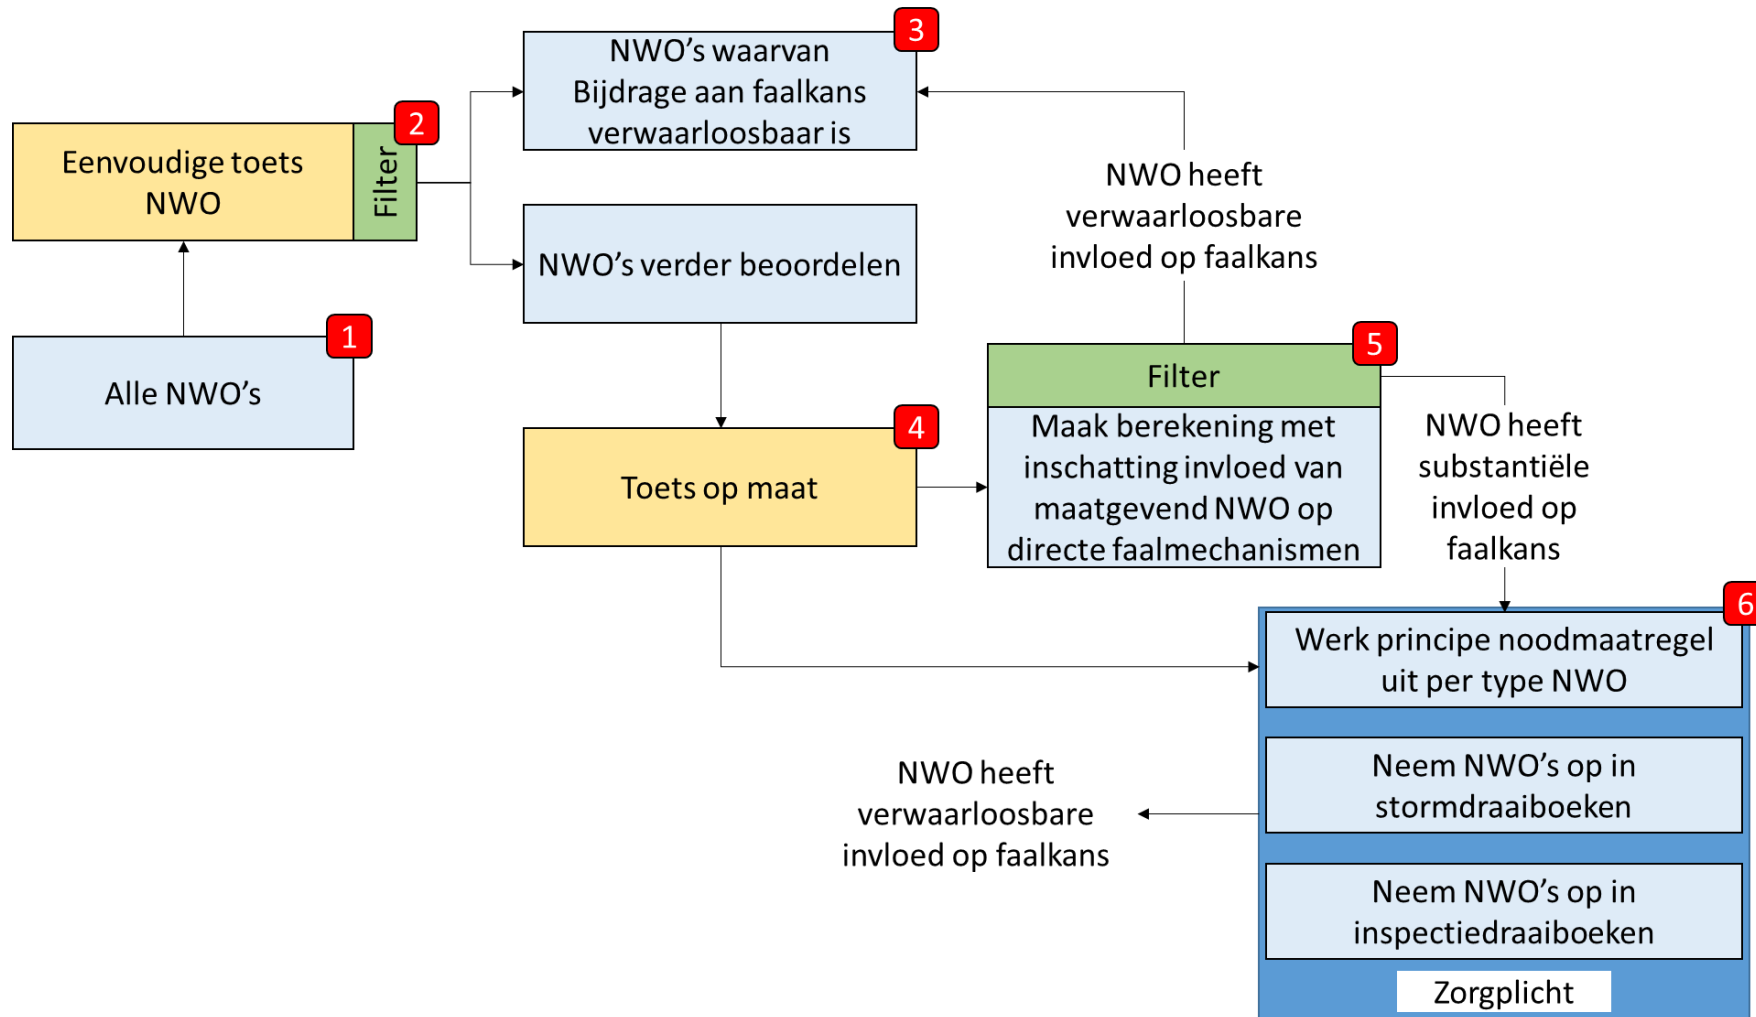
Eenvoudige toets NWO

Filter

2

NWO's waarvan Bijdrage aan faalkans verwaarloosbaar is

3

NWO's verder beoordelen

NWO heeft verwaarloosbare invloed op faalkans

Alle NWO's

1

Toets op maat

4

Filter

5

Maak berekening met inschatting invloed van maatgevend NWO op directe faalmechanismen

NWO heeft substantiële invloed op faalkans

6

Werk principe noodmaatregel uit per type NWO

Neem NWO's op in stormdraaiboeken

Neem NWO's op in inspectiedraaiboeken

Zorgplicht

NWO heeft verwaarloosbare invloed op faalkans